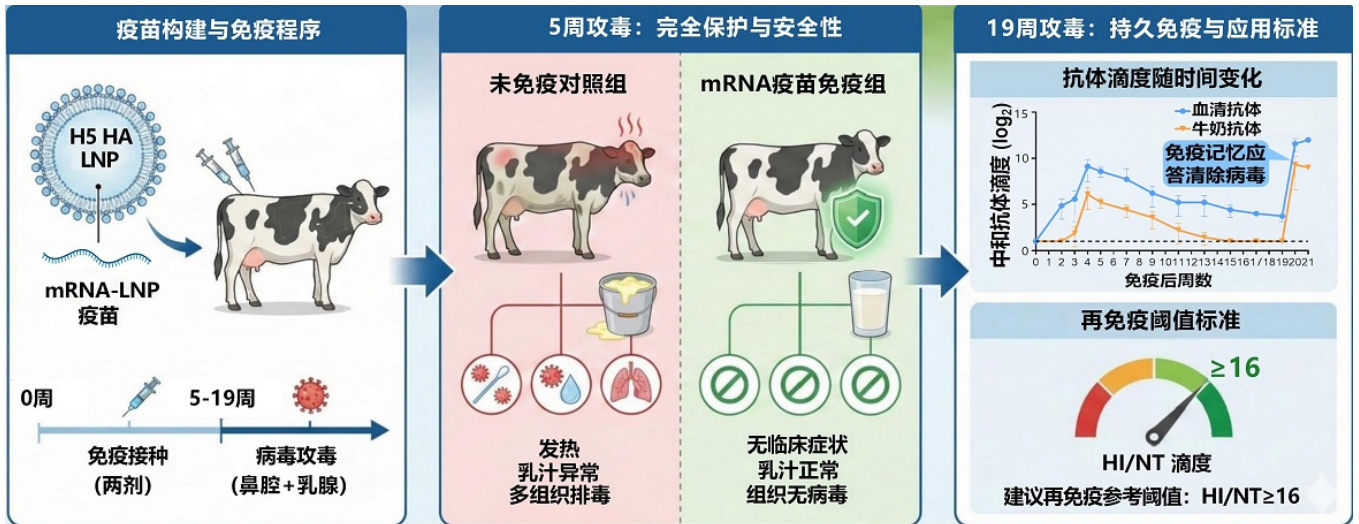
疫苗构建与免疫程序

H5 HA LNP

mRNA-LNP 疫苗

0周

5-19周

免疫接种 (两剂)

病毒攻毒 (鼻腔+乳腺)

5周攻毒：完全保护与安全性

未免疫对照组

发热
乳汁异常
多组织排毒

mRNA疫苗免疫组

无临床症状
乳汁正常
组织无病毒

19周攻毒：持久免疫与应用标准

抗体滴度随时间变化

血清抗体
牛奶抗体

免疫记忆应答清除病毒

中和抗体滴度 ($\log_2$)

15
10
5
0

0 1 2 3 4 5 6 7 8 9 10 11 12 13 14 15 16 17 18 19 20 21

免疫后周数

再免疫阈值标准

≥16

HI/NT 滴度

建议再免疫参考阈值：HI/NT≥16